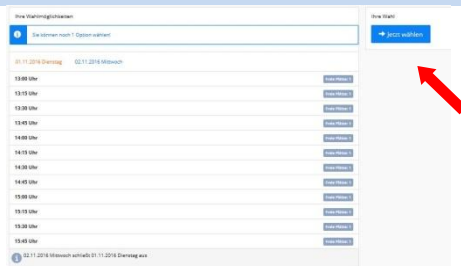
Ihre Wahlmöglichkeiten

Sie können noch 1 Option wählen!

01.11.2016 Dienstag 02.11.2016 Mittwoch

| | |
|---|---|
| 13:00 Uhr | freie Plätze: 1 |
| 13:15 Uhr | freie Plätze: 1 |
| 13:30 Uhr | freie Plätze: 1 |
| 13:45 Uhr | freie Plätze: 1 |
| 14:00 Uhr | freie Plätze: 1 |
| 14:15 Uhr | freie Plätze: 1 |
| 14:30 Uhr | freie Plätze: 1 |
| 14:45 Uhr | freie Plätze: 1 |
| 15:00 Uhr | freie Plätze: 1 |
| 15:15 Uhr | freie Plätze: 1 |
| 15:30 Uhr | freie Plätze: 1 |
| 15:45 Uhr | freie Plätze: 1 |

02.11.2016 Mittwoch schließt 01.11.2016 Dienstag aus

Ihre Wahl

→ Jetzt wählen